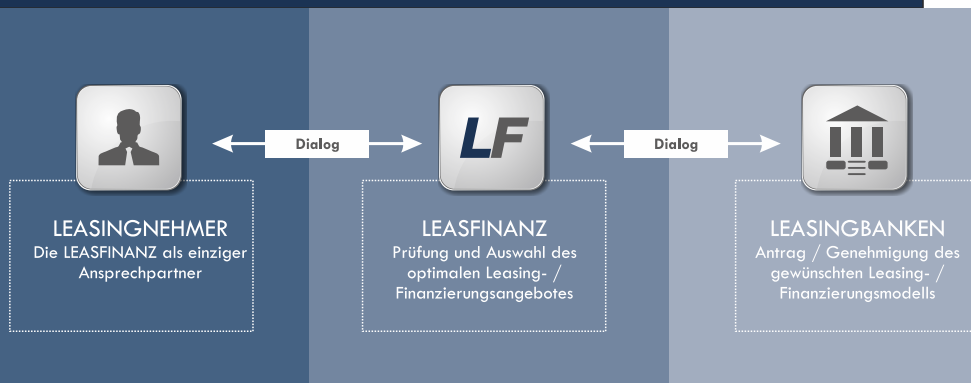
Dialog

LF

Dialog

LEASINGNEHMER
Die LEASFINANZ als einziger Ansprechpartner

LEASFINANZ
Prüfung und Auswahl des optimalen Leasing- / Finanzierungsangebotes

LEASINGBANKEN
Antrag / Genehmigung des gewünschten Leasing- / Finanzierungsmodells